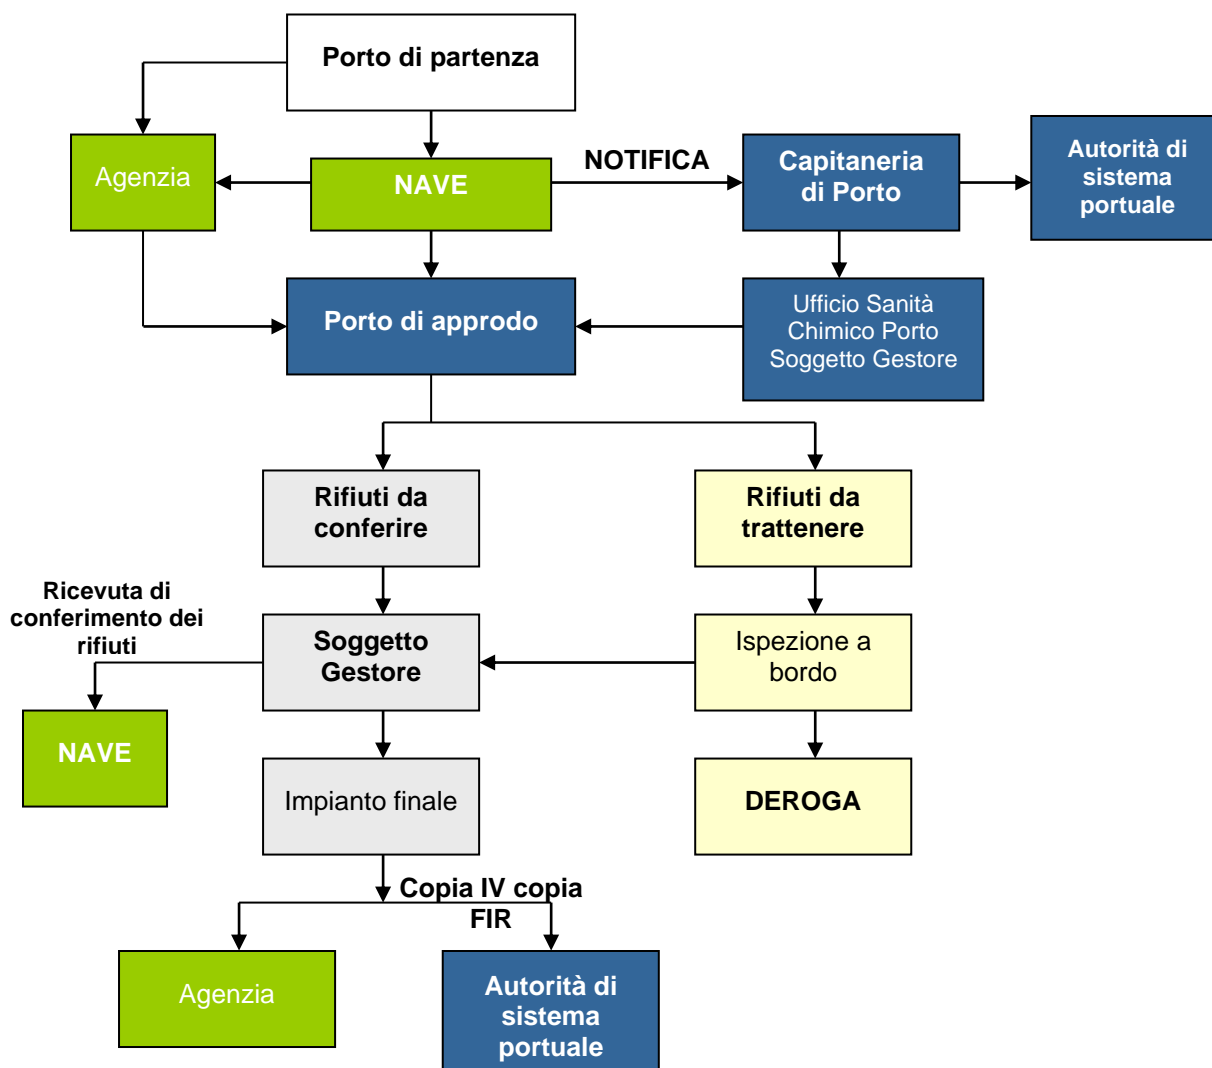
Porto di partenza

Agenzia

NAVE

NOTIFICA

Capitaneria di Porto

Autorità di sistema portuale

Porto di approdo

Ufficio Sanità
Chimico Porto
Soggetto Gestore

Rifiuti da conferire

Rifiuti da trattenere

Ricevuta di conferimento dei rifiuti

Soggetto Gestore

Ispezione a bordo

NAVE

Impianto finale

DEROGA

Copia IV copia FIR

Agenzia

Autorità di sistema portuale